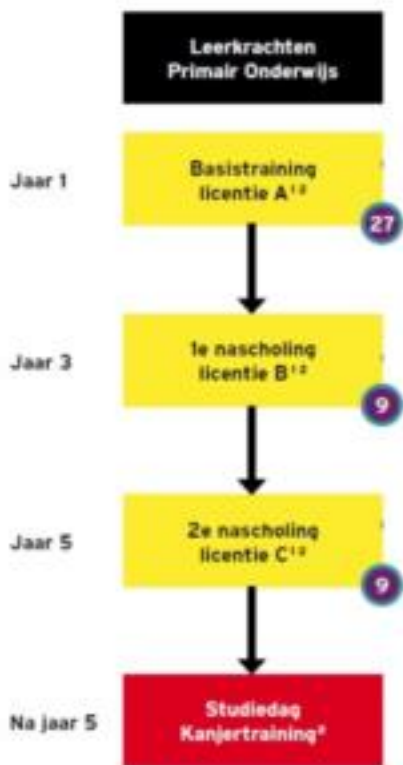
Leerkrachten Primair Onderwijs

Jaar 1

Basistraining licentie A $^{1\,2}$

27

Jaar 3

1e nascholing licentie B $^{1\,2}$

9

Jaar 5

2e nascholing licentie C $^{1\,2}$

9

Na jaar 5

Studiedag Kanjertraining*